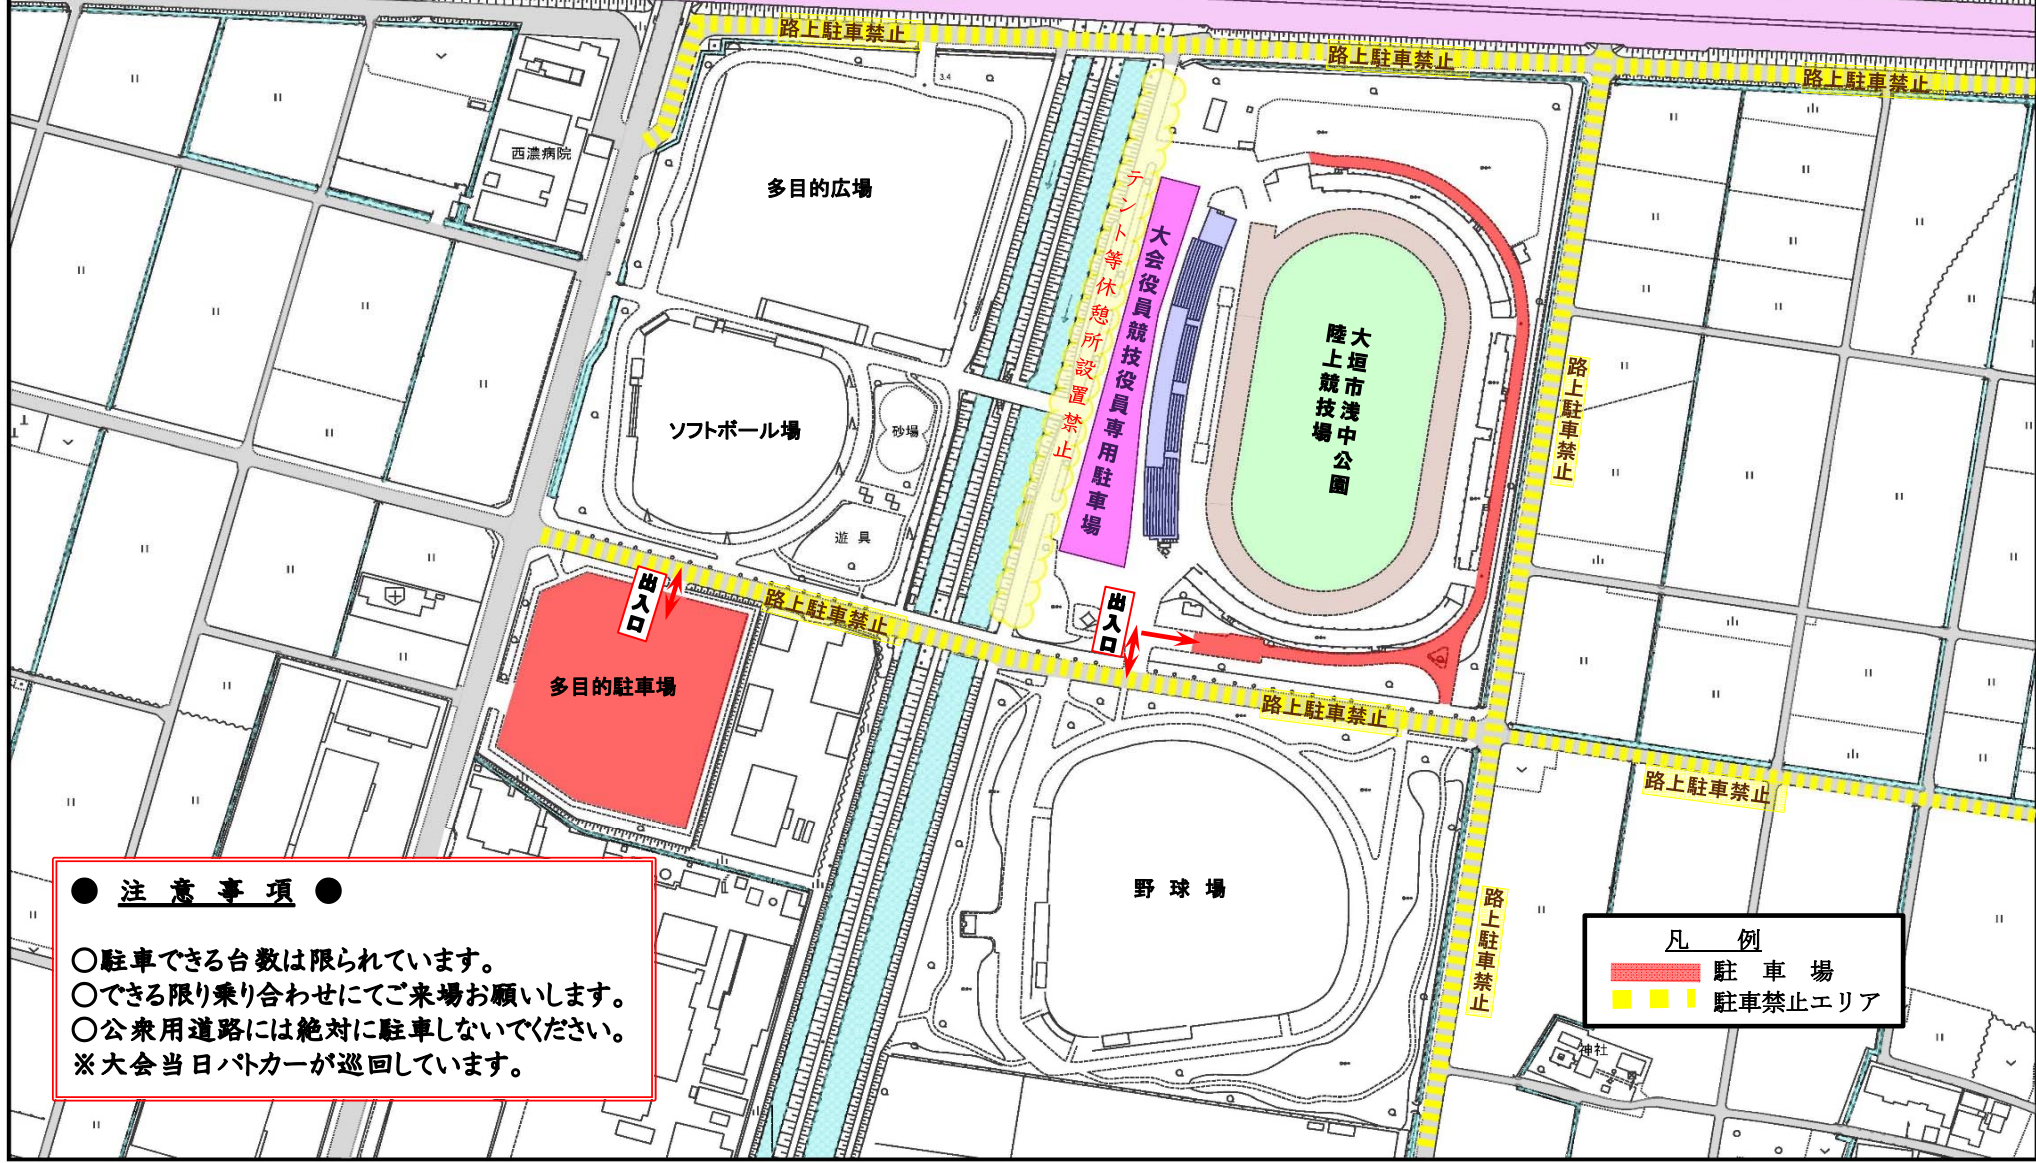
路上駐車禁止

路上駐車禁止

路上駐車禁止

西濃病院

多目的広場

テント等休憩所設置禁止

大会役員競技役員専用駐車場

大垣市浅中公園陸上競技場

ソフトボール場

砂場

遊具

路上駐車禁止

出入口

出入口

多目的駐車場

路上駐車禁止

路上駐車禁止

路上駐車禁止

野球場

路上駐車禁止

● 注意事項 ●

○駐車できる台数は限られています。
○できる限り乗り合わせにてご来場お願いします。
○公衆用道路には絶対に駐車しないでください。
※大会当日パトカーが巡回しています。

凡例
駐車場
駐車禁止エリア

神社